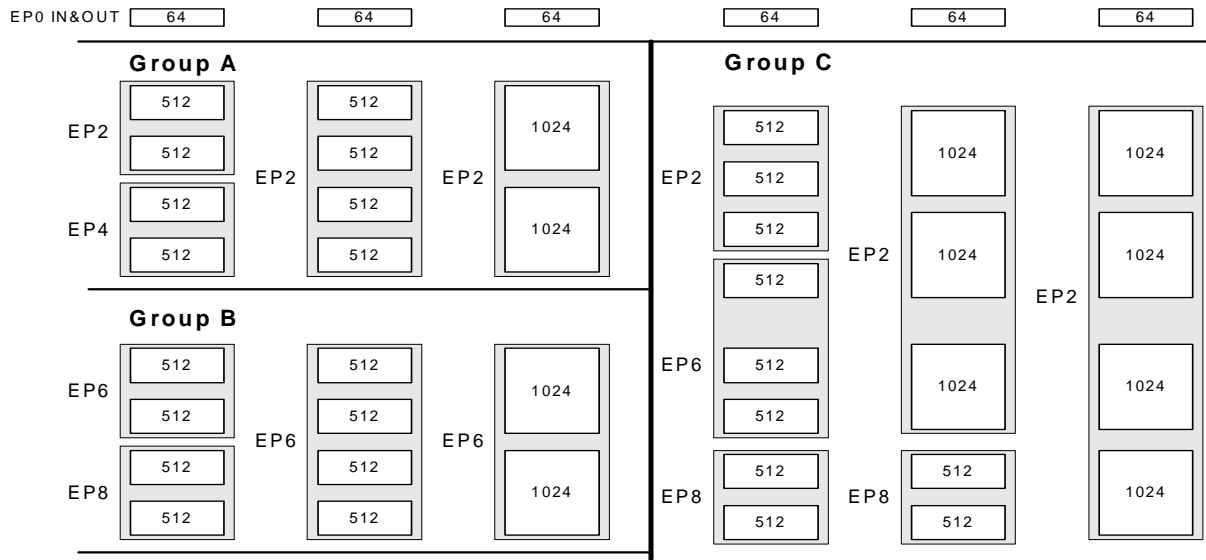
EP0 IN&OUT 64 64 64 64 64 64

Group A

EP2 512 512

EP4 512 512

EP2 512 512 512 512

EP2 1024 1024

Group B

EP6 512 512

EP8 512 512

EP6 512 512 512 512

EP6 1024 1024

Group C

EP2 512 512 512

EP6 512 512 512

EP8 512 512

EP2 1024 1024 1024

EP8 512 512

EP2 1024 1024 1024 1024